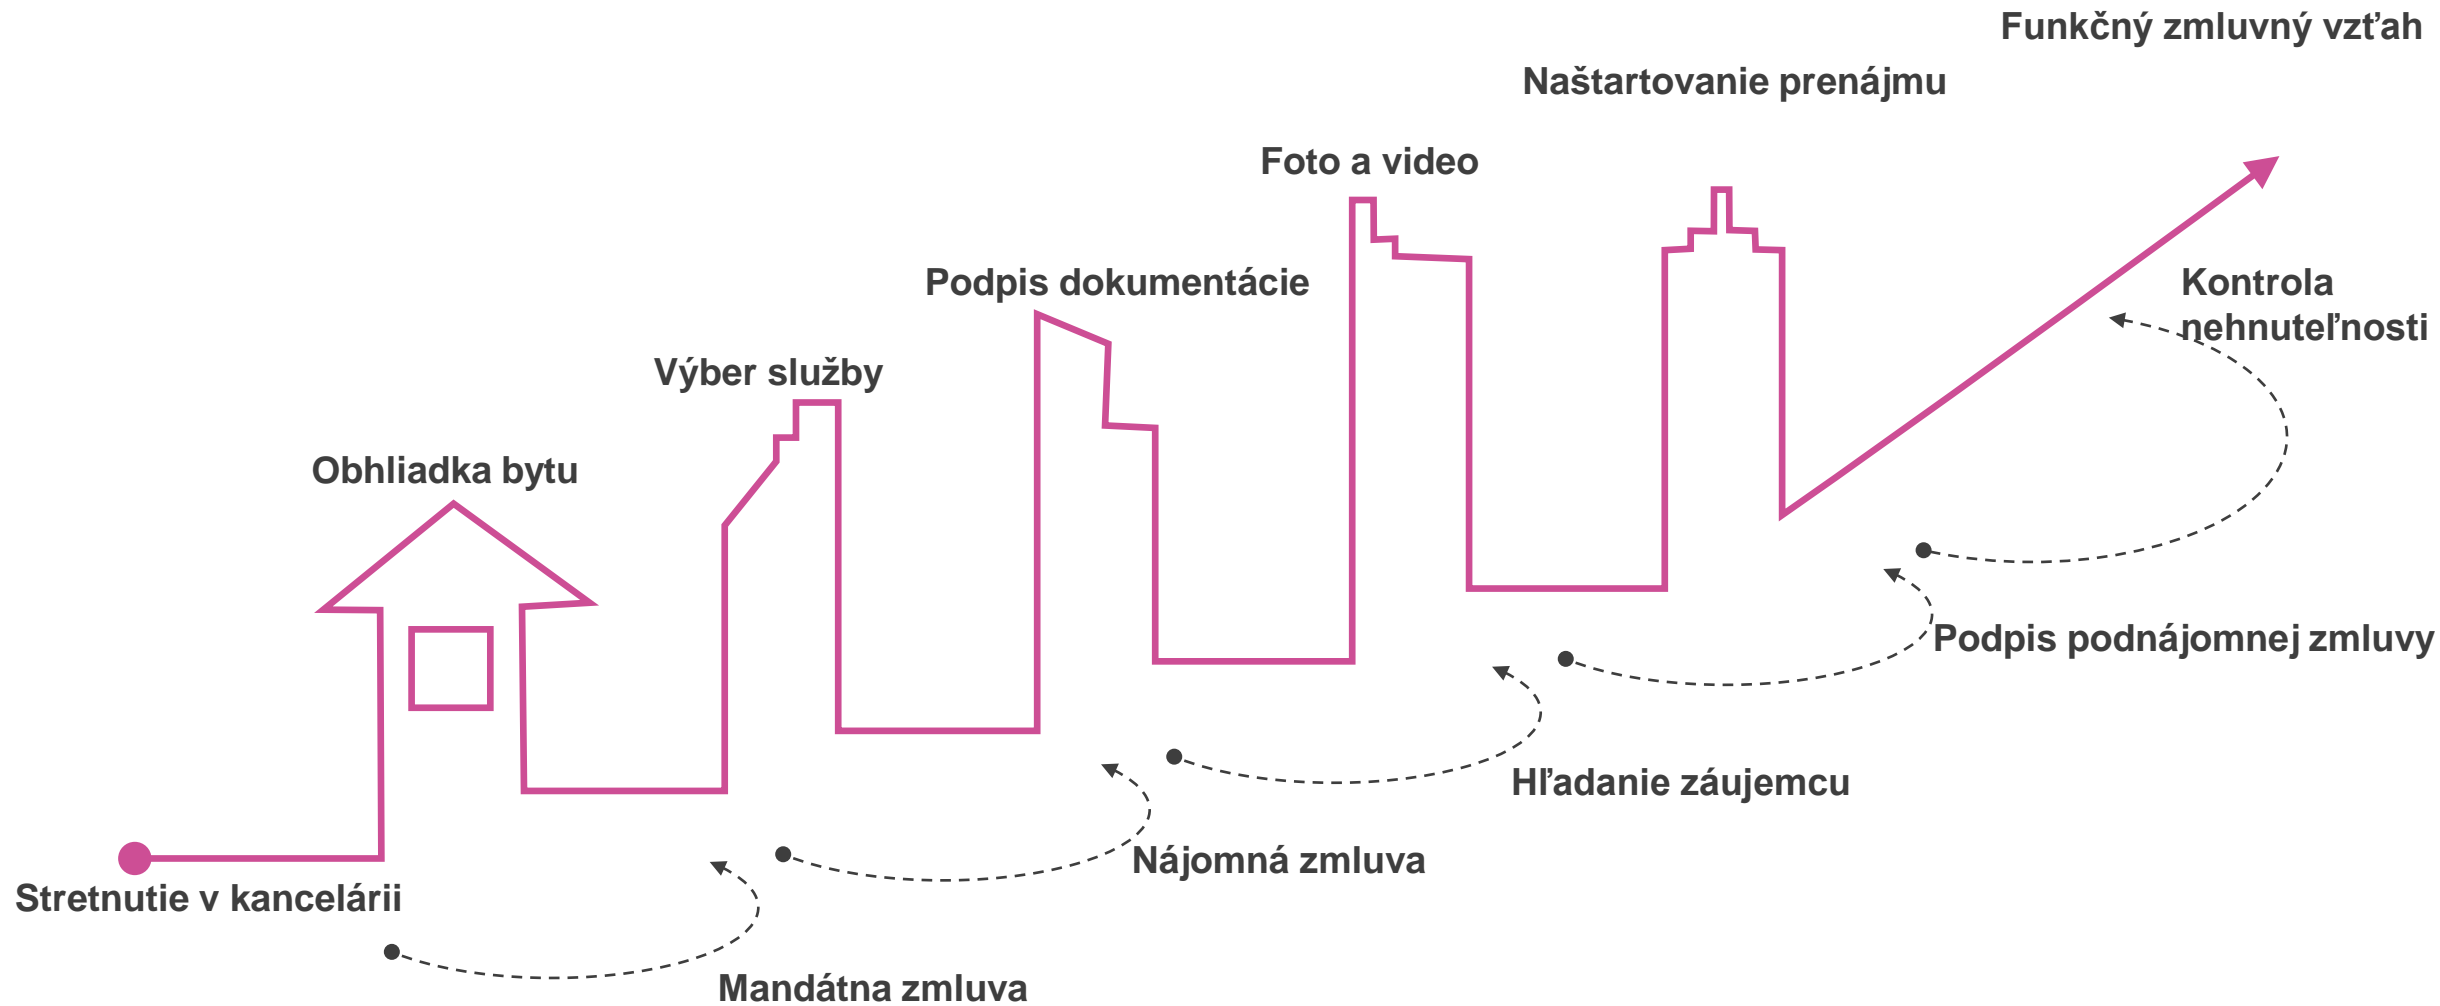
Funkčný zmluvný vzťah

Naštartovanie prenájmu

Foto a video

Podpis dokumentácie

Výber služby

Obhliadka bytu

Stretnutie v kancelárii

Kontrola nehnuteľnosti

Podpis podnájomnej zmluvy

Hľadanie záujemcu

Nájomná zmluva

Mandátna zmluva